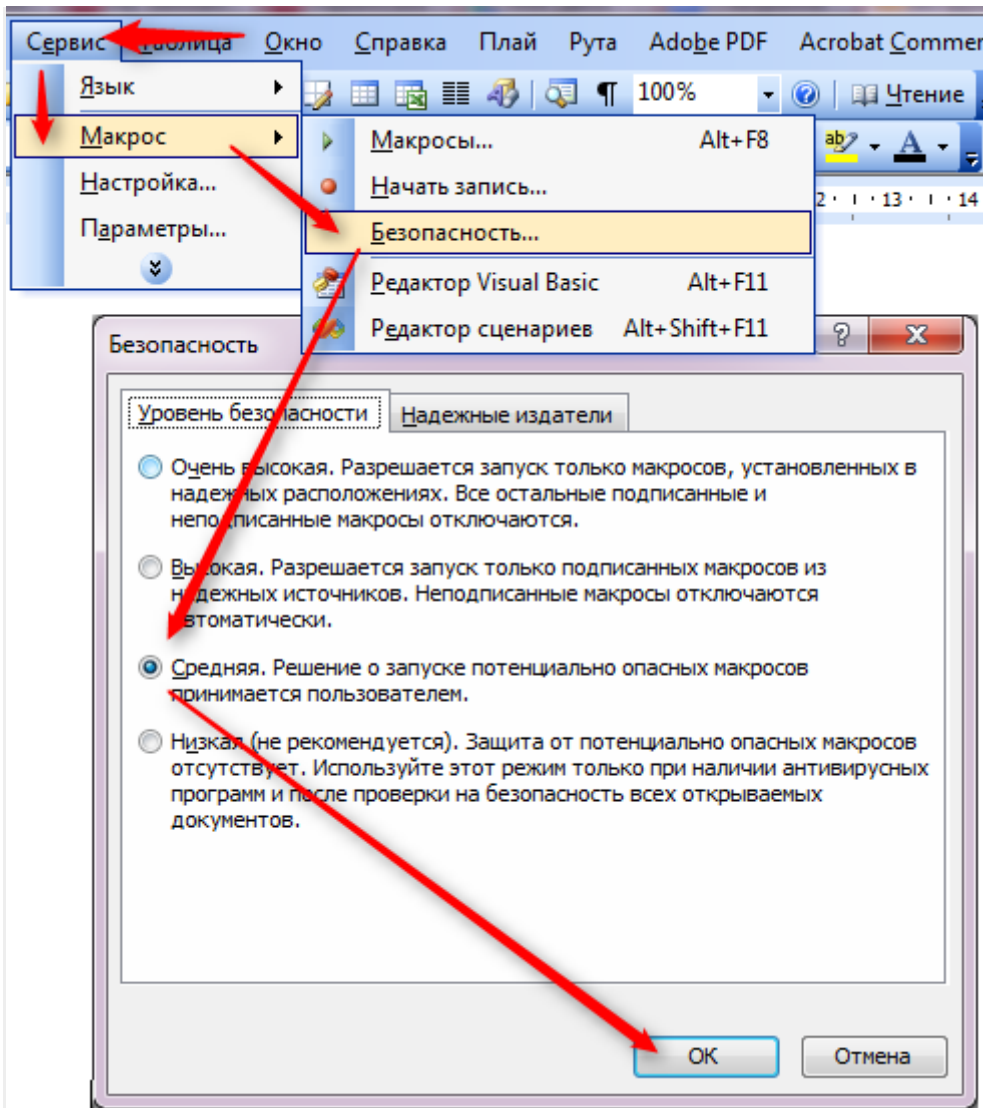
Сервис Таблица Окно Справка Плай Рута Adobe PDF Acrobat Commer

100%

Чтение

Язык

Макрос

Настройка...

Параметры...

Макросы... Alt+F8

Начать запись...

Безопасность...

Редактор Visual Basic Alt+F11

Редактор сценариев Alt+Shift+F11

2 · 13 · 14

Безопасность

?

X

Уровень безопасности

Надежные издатели

Очень высокая. Разрешается запуск только макросов, установленных в надежных расположениях. Все остальные подписанные и неподписанные макросы отключаются.

Высокая. Разрешается запуск только подписанных макросов из надежных источников. Неподписанные макросы отключаются автоматически.

Средняя. Решение о запуске потенциально опасных макросов принимается пользователем.

Низкая (не рекомендуется). Защита от потенциально опасных макросов отсутствует. Используйте этот режим только при наличии антивирусных программ и после проверки на безопасность всех открываемых документов.

ОК

Отмена